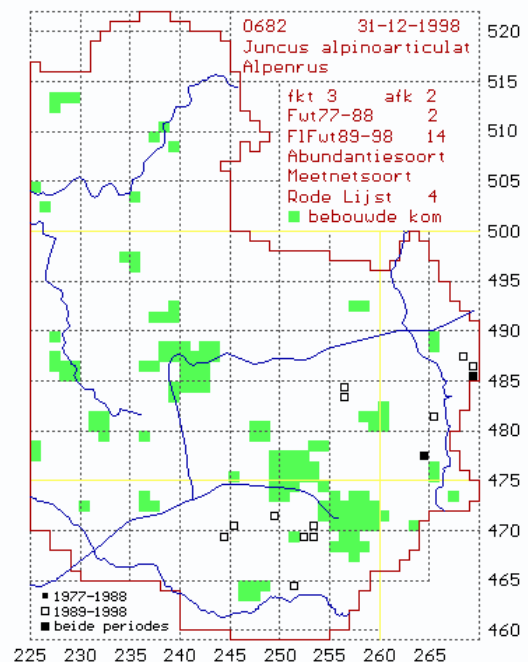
0682 31-12-1998
Juncus alpinoarticulat
Alpenrus

fkt 3 afk 2
Fut77-88 2
FlFut89-98 14
Abundantiesoort
Meetnetsoort
Rode Lijst 4
bebouwde kom

▪ 1977-1988
□ 1989-1998
■ beide periodes

520
515
510
505
500
495
490
485
480
475
470
465
460

225 230 235 240 245 250 255 260 265